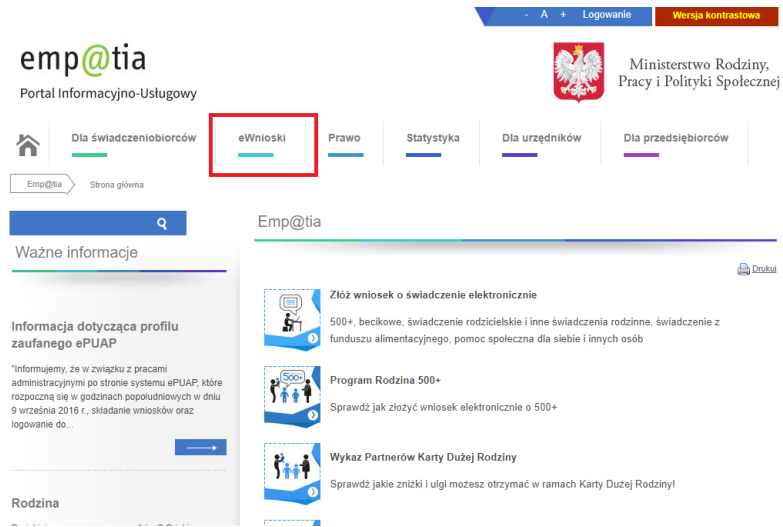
- A + Logowanie Wersja kontrastowa

emp@tia
Portal Informacyjno-Usługowy

Ministerstwo Rodziny, Pracy i Polityki Społecznej

Dla świadczeniobiorców | eWnioski | Prawo | Statystyka | Dla urzędników | Dla przedsiębiorców

Emp@tia > Strona główna

Ważne informacje

Informacja dotycząca profilu zaufanego ePUAP

"Informujemy, że w związku z pracami administracyjnymi po stronie systemu ePUAP, które rozpoczną się w godzinach popołudniowych w dniu 9 września 2016 r., składanie wniosków oraz logowanie do...

Rodzina

Emp@tia

Drukuj

Złóż wniosek o świadczenie elektronicznie

500+, becikowe, świadczenie rodzicielskie i inne świadczenia rodzinne, świadczenie z funduszu alimentacyjnego, pomoc społeczna dla siebie i innych osób

Program Rodzina 500+

Sprawdź jak złożyć wniosek elektronicznie o 500+

Wykaz Partnerów Karty Dużej Rodziny

Sprawdź jakie zniżki i ulgi możesz otrzymać w ramach Karty Dużej Rodziny!